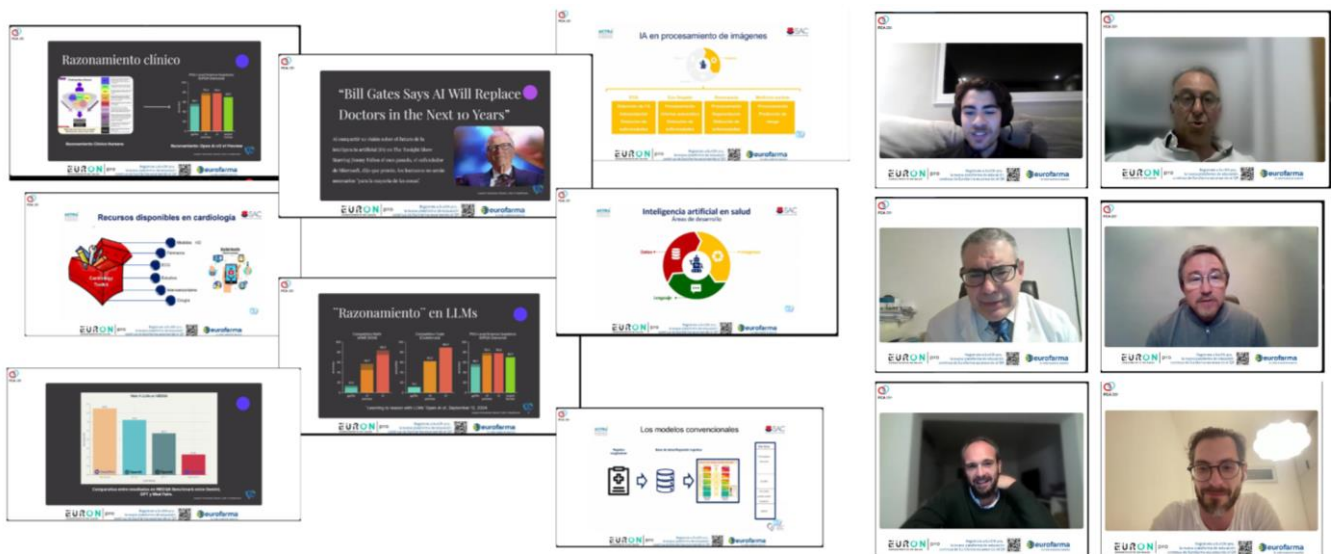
Razonamiento clínico

Razonamiento Clínico Humano

Razonamiento: Open AI o1 el Preview

EURON pro
eurofarma

"Bill Gates Says AI Will Replace Doctors in the Next 10 Years"

EURON pro
eurofarma

IA en procesamiento de imágenes

SAC

EURON pro
eurofarma

Recursos disponibles en cardiología

SAC

Cardiology Toolkit

EURON pro
eurofarma

"Razonamiento" en LLMs

Learning to reason with LLMs. Open AI. September 12, 2024

EURON pro
eurofarma

Inteligencia artificial en salud
Áreas de desarrollo

SAC

EURON pro
eurofarma

EURON pro
eurofarma

Los modelos convencionales

SAC

EURON pro
eurofarma

EURON pro
eurofarma

EURON pro
eurofarma

EURON pro
eurofarma

EURON pro
eurofarma

EURON pro
eurofarma

EURON pro
eurofarma